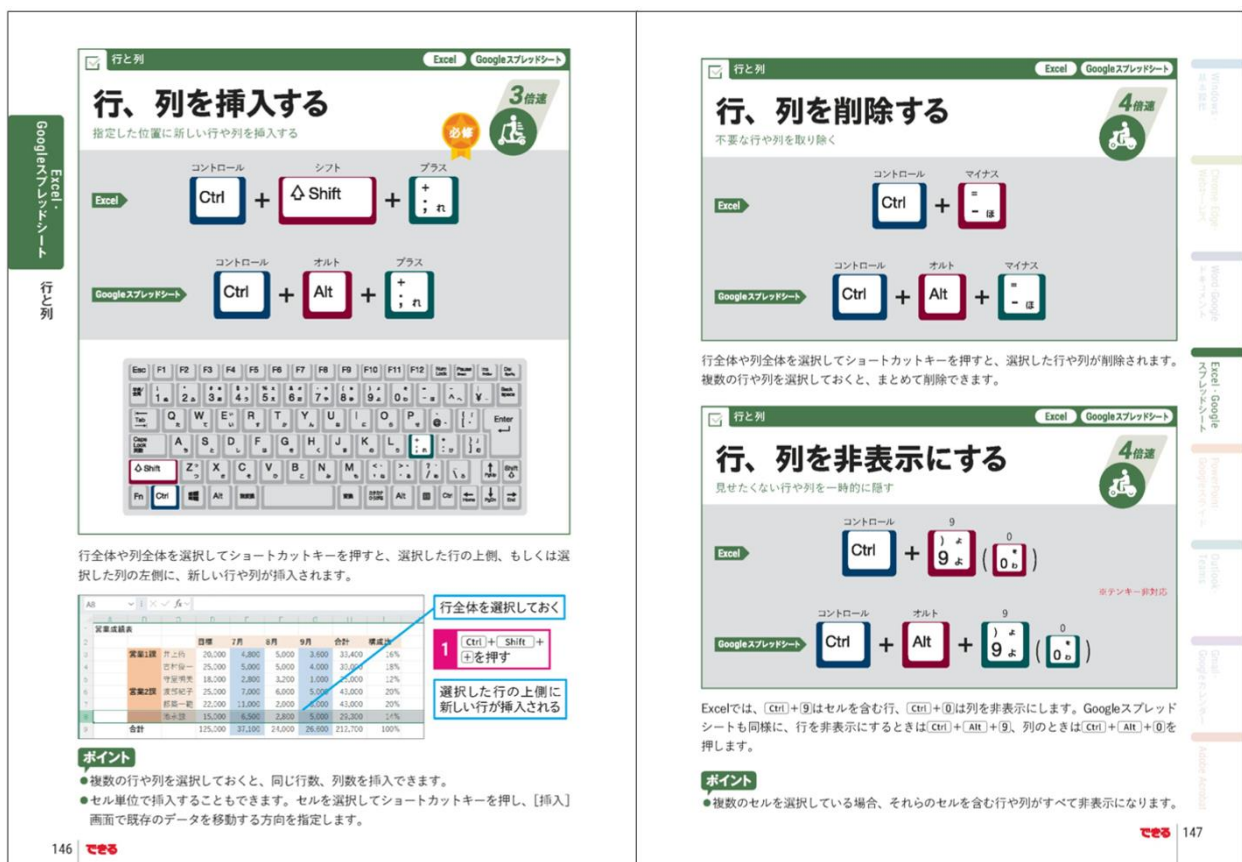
Excel・Googleスプレッドシート

行と列

行と列　Excel　Googleスプレッドシート

行、列を挿入する

3倍速

指定した位置に新しい行や列を挿入する

必修

Excel　コントロール Ctrl + シフト Shift + プラス ＋ ；れ

Googleスプレッドシート　コントロール Ctrl + オルト Alt + プラス ＋ ；れ

行全体や列全体を選択してショートカットキーを押すと、選択した行の上側、もしくは選択した列の左側に、新しい行や列が挿入されます。

行全体を選択しておく

1 Ctrl + Shift + ＋を押す

選択した行の上側に新しい行が挿入される

| | 目標 | 7月 | 8月 | 9月 | 合計 | 構成比 |
|---|---|---|---|---|---|---|
| 営業1課 | 20,000 | 4,800 | 5,000 | 3,600 | 33,400 | 16% |
| | 25,000 | 5,000 | 5,000 | 4,000 | 30,000 | 18% |
| | 18,000 | 2,800 | 3,200 | 1,000 | 25,000 | 12% |
| 営業2課 | 25,000 | 7,000 | 6,000 | 5,000 | 43,000 | 20% |
| | 22,000 | 11,000 | 2,000 | 5,000 | 43,000 | 20% |
| | 15,000 | 6,500 | 2,800 | 5,000 | 29,300 | 14% |
| 合計 | 125,000 | 37,100 | 24,000 | 26,600 | 212,700 | 100% |

ポイント
●複数の行や列を選択しておくと、同じ行数、列数を挿入できます。
●セル単位で挿入することもできます。セルを選択してショートカットキーを押し、［挿入］画面で既存のデータを移動する方向を指定します。

146 できる

行と列　Excel　Googleスプレッドシート

行、列を削除する

4倍速

不要な行や列を取り除く

Excel　コントロール Ctrl + マイナス － ほ

Googleスプレッドシート　コントロール Ctrl + オルト Alt + マイナス － ほ

行全体や列全体を選択してショートカットキーを押すと、選択した行や列が削除されます。複数の行や列を選択しておくと、まとめて削除できます。

行と列　Excel　Googleスプレッドシート

行、列を非表示にする

4倍速

見せたくない行や列を一時的に隠す

Excel　コントロール Ctrl + 9 （0）

※テンキー非対応

Googleスプレッドシート　コントロール Ctrl + オルト Alt + 9 （0）

Excelでは、Ctrl＋9はセルを含む行、Ctrl＋0は列を非表示にします。Googleスプレッドシートも同様に、行を非表示にするときはCtrl＋Alt＋9、列のときはCtrl＋Alt＋0を押します。

ポイント
●複数のセルを選択している場合、それらのセルを含む行や列がすべて非表示になります。

できる 147